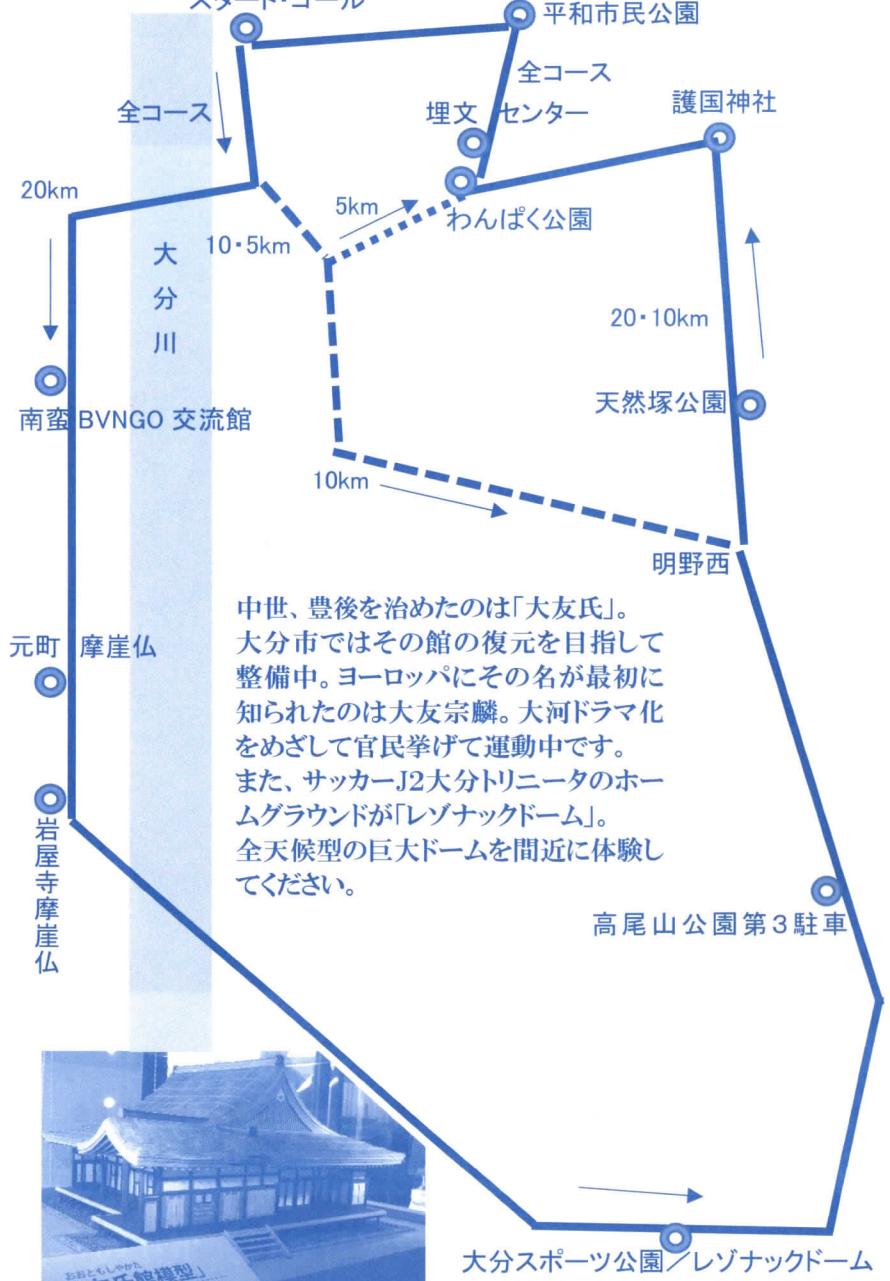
スタート・ゴール
平和市民公園
全コース
埋文センター
護国神社
全コース
20km
5km
わんぱく公園
10・5km
大分川
20・10km
南蛮BVNGO交流館
天然塚公園
10km
明野西
中世、豊後を治めたのは「大友氏」。大分市ではその館の復元を目指して整備中。ヨーロッパにその名が最初に知られたのは大友宗麟。大河ドラマ化をめざして官民挙げて運動中です。また、サッカーJ2大分トリニータのホームグラウンドが「レゾナックドーム」。全天候型の巨大ドームを間近に体験してください。
元町 摩崖仏
岩屋寺摩崖仏
高尾山公園第3駐車
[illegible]館模型」
大分スポーツ公園／レゾナックドーム